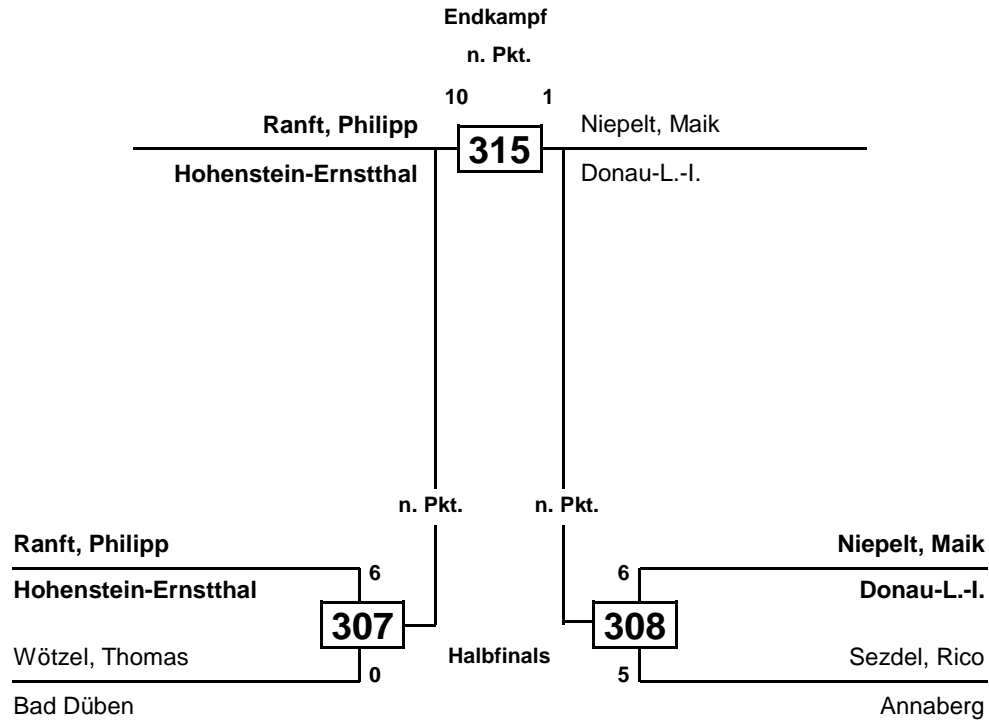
Endkampf

n. Pkt.

10 1

Ranft, Philipp

Hohenstein-Ernstthal

315

Niepelt, Maik

Donau-L.-I.

n. Pkt.

n. Pkt.

Ranft, Philipp

6

Hohenstein-Ernstthal

307

Wötzel, Thomas

0

Bad Düben

Halbfinals

Niepelt, Maik

6

Donau-L.-I.

308

Sezdel, Rico

5

Annaberg